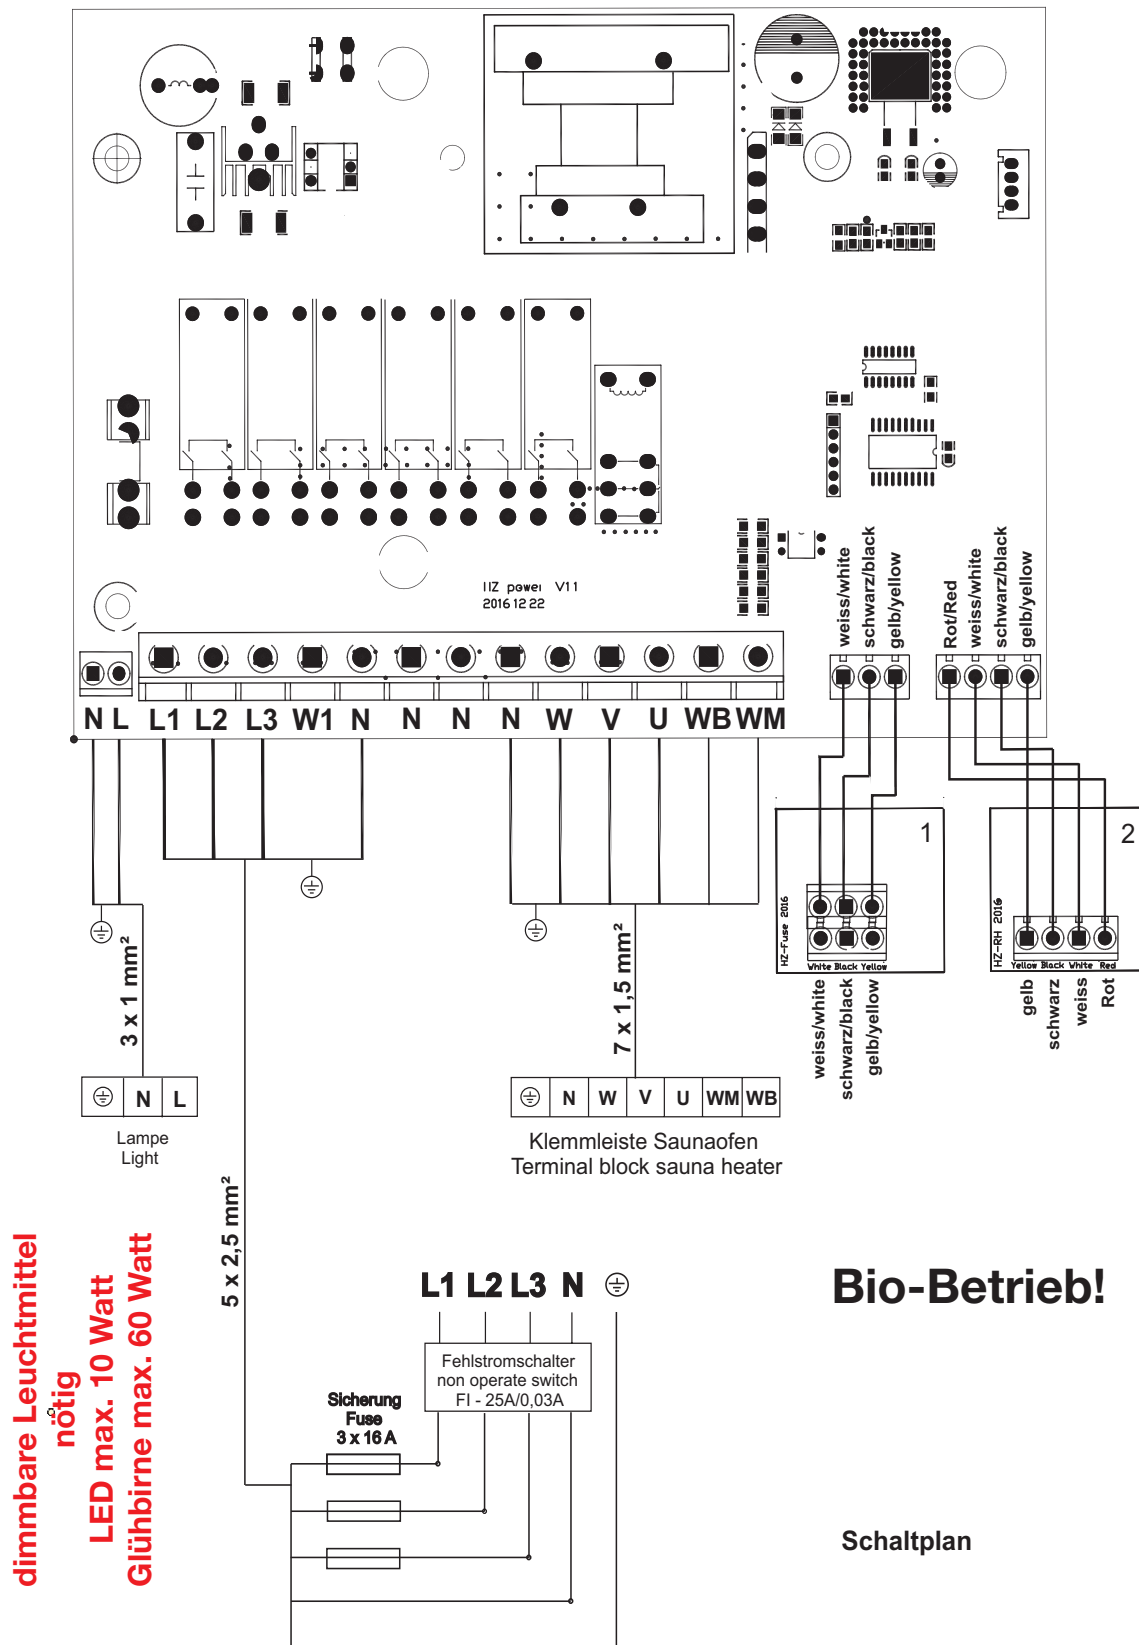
HZ power V11
2016 12 22

weiss/white
schwarz/black
gelb/yellow

Rot/Red
weiss/white
schwarz/black
gelb/yellow

N L L1 L2 L3 W1 N N N N W V U WB WM

1

2

HZ-Fuse 2016
White Black Yellow

HZ-RH 2016
Yellow Black White Red

weiss/white
schwarz/black
gelb/yellow

gelb
schwarz
weiss
Rot

3 x 1 mm²

7 x 1,5 mm²

N L
Lampe
Light

N W V U WM WB
Klemmleiste Saunaofen
Terminal block sauna heater

5 x 2,5 mm²

dimmbare Leuchtmittel nötig
LED max. 10 Watt
Glühbirne max. 60 Watt

L1 L2 L3 N

Bio-Betrieb!

Fehlstromschalter
non operate switch
FI - 25A/0,03A

Sicherung
Fuse
3 x 16 A

Schaltplan